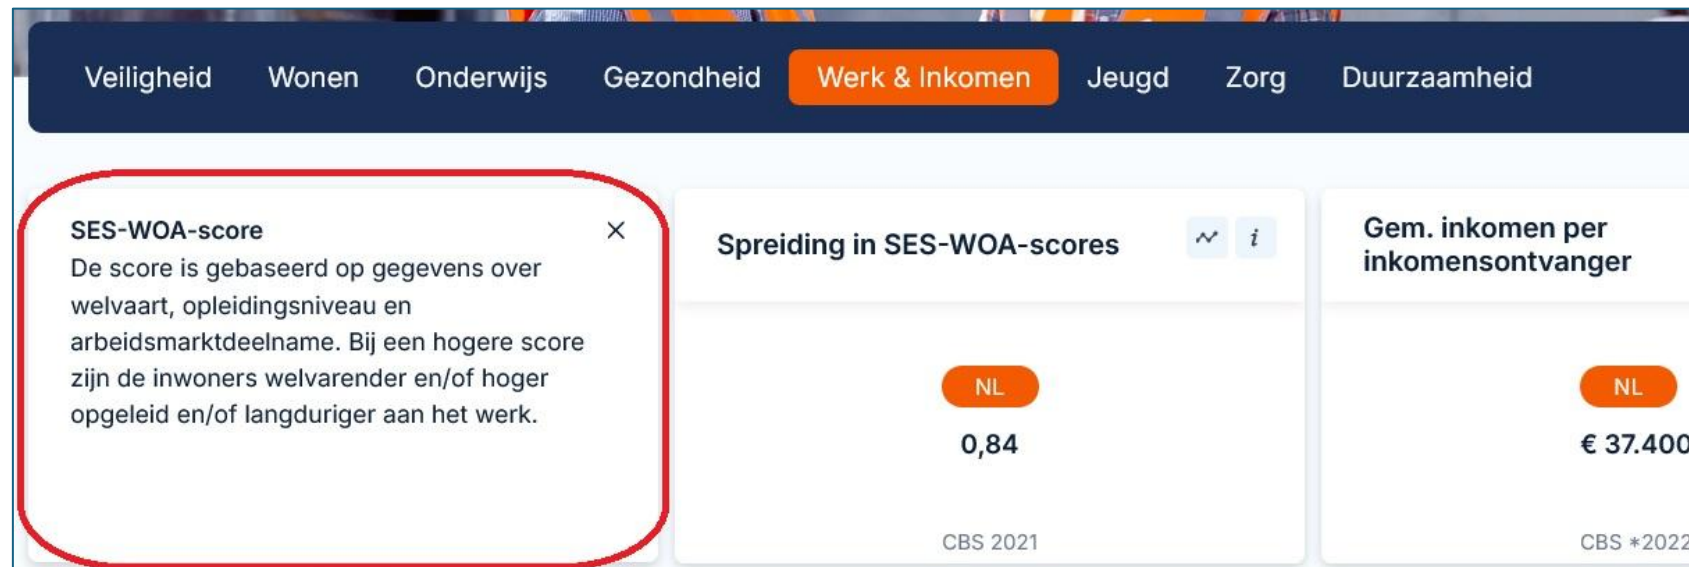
Veiligheid Wonen Onderwijs Gezondheid Werk & Inkomen Jeugd Zorg Duurzaamheid

SES-WOA-score
De score is gebaseerd op gegevens over welvaart, opleidingsniveau en arbeidsmarktdeelname. Bij een hogere score zijn de inwoners welvarender en/of hoger opgeleid en/of langduriger aan het werk.

Spreiding in SES-WOA-scores

i

NL

0,84

CBS 2021

Gem. inkomen per inkomensontvanger

NL

€ 37.400

CBS *2022